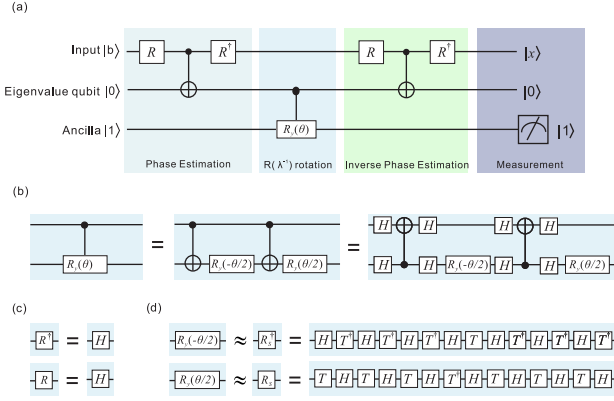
(a)

Input $|b\rangle$ $R$ $R^{\dagger}$ $R$ $R^{\dagger}$ $|x\rangle$

Eigenvalue qubit $|0\rangle$ $|0\rangle$

Ancilla $|1\rangle$ $R_y(\theta)$ $|1\rangle$

Phase Estimation

R( $\lambda^{-1}$ ) rotation

Inverse Phase Estimation

Measurement

(b)

$R_y(\theta)$ = $R_y(-\theta/2)$ $R_y(\theta/2)$ = $H$ $H$ $H$ $H$ $H$ $R_y(-\theta/2)$ $H$ $H$ $R_y(\theta/2)$

(c)

$R^{\dagger}$ = $H$

$R$ = $H$

(d)

$R_y(-\theta/2)$ ≈ $R_S^{\dagger}$ = $H$ $T^{\dagger}$ $H$ $T^{\dagger}$ $H$ $T^{\dagger}$ $H$ $T$ $H$ $T$ $H$ $T$ $H$ $T^{\dagger}$

$R_y(\theta/2)$ ≈ $R_S$ = $T$ $H$ $T$ $H$ $T$ $H$ $T^{\dagger}$ $H$ $T$ $H$ $T$ $H$ $T$ $H$